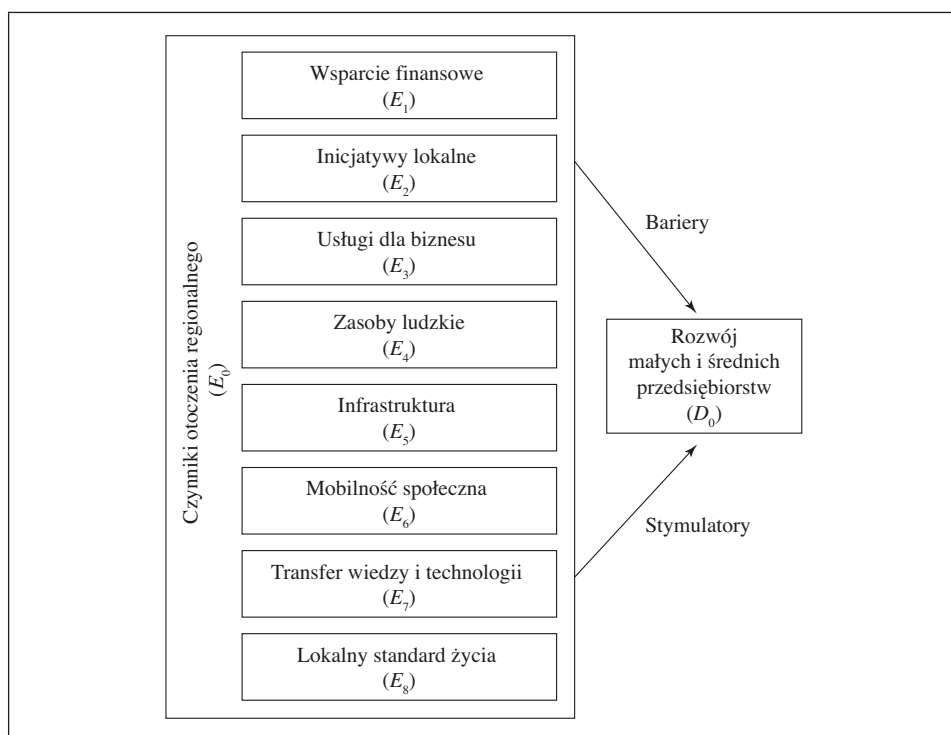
Czynniki otoczenia regionalnego
$(E_0)$

Wsparcie finansowe
$(E_1)$

Inicjatywy lokalne
$(E_2)$

Usługi dla biznesu
$(E_3)$

Zasoby ludzkie
$(E_4)$

Infrastruktura
$(E_5)$

Mobilność społeczna
$(E_6)$

Transfer wiedzy i technologii
$(E_7)$

Lokalny standard życia
$(E_8)$

Bariery

Stymulatory

Rozwój małych i średnich przedsiębiorstw
$(D_0)$